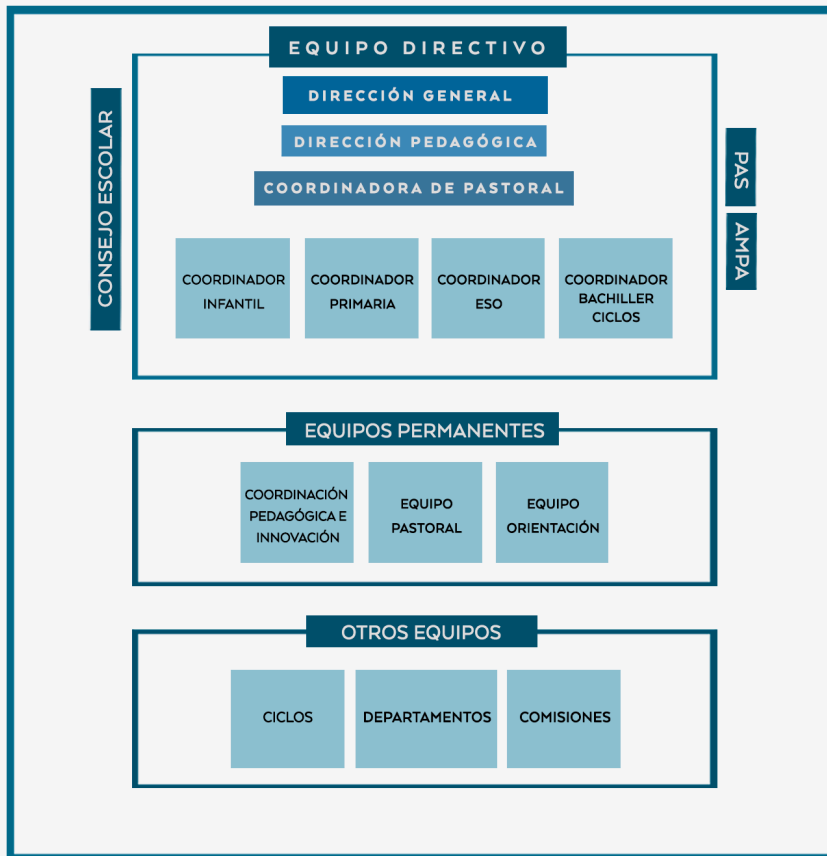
EQUIPO DIRECTIVO

DIRECCIÓN GENERAL

DIRECCIÓN PEDAGÓGICA

COORDINADORA DE PASTORAL

CONSEJO ESCOLAR

PAS

AMPA

COORDINADOR INFANTIL

COORDINADOR PRIMARIA

COORDINADOR ESO

COORDINADOR BACHILLER CICLOS

EQUIPOS PERMANENTES

COORDINACIÓN PEDAGÓGICA E INNOVACIÓN

EQUIPO PASTORAL

EQUIPO ORIENTACIÓN

OTROS EQUIPOS

CICLOS

DEPARTAMENTOS

COMISIONES